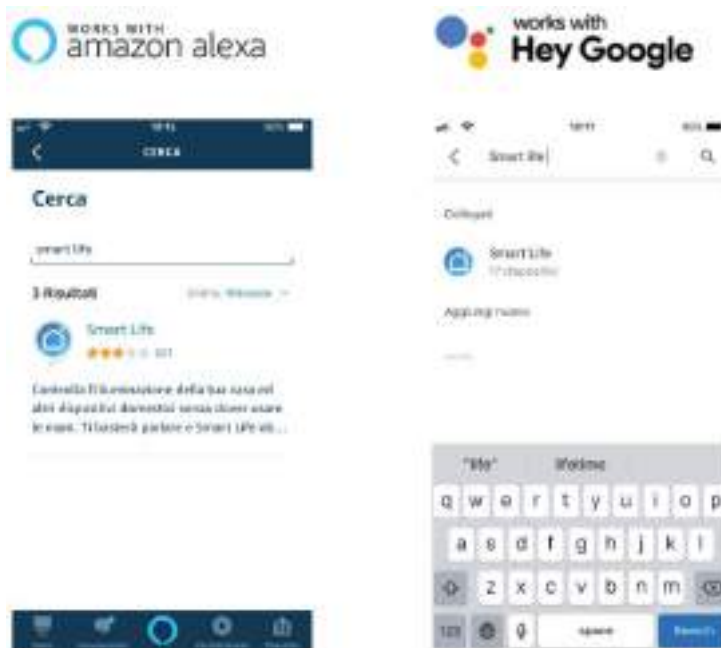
WORKS WITH amazon alexa

works with Hey Google

CERCA

Cerca

smart life

3 Risultati

Smart Life

Controlla l'illuminazione della tua casa ed altri dispositivi domestici senza dover usare le mani. Ti basterà parlare e Smart Life sb...

Smart life

Collegati

Smart Life

"life"

q w e r t y u i o p

a s d f g h j k l

z x c v b n m

123

space

Search